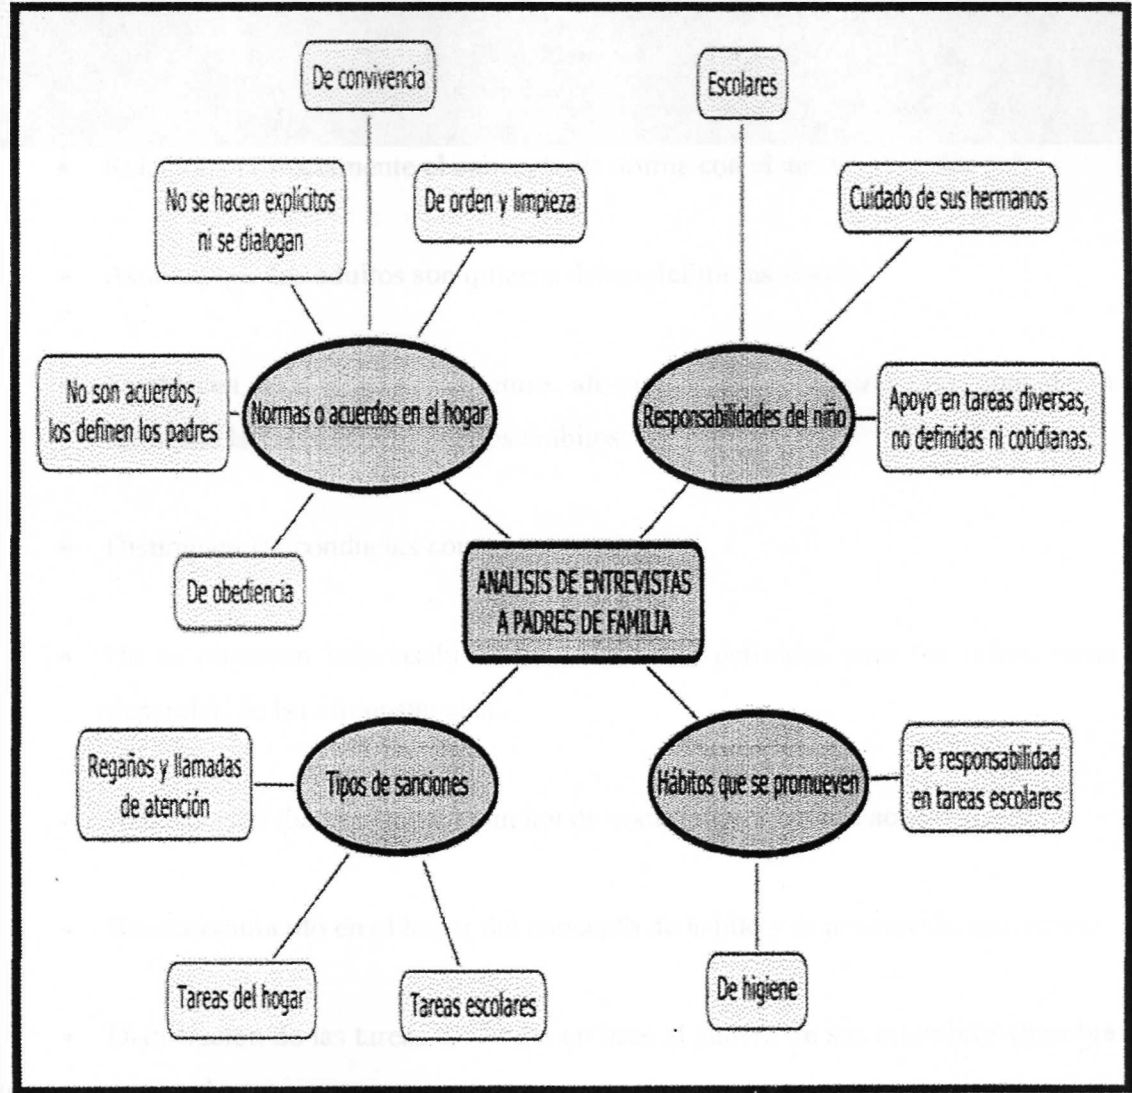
ANALISIS DE ENTREVISTAS A PADRES DE FAMILIA

Normas o acuerdos en el hogar

De convivencia

No se hacen explícitos ni se dialogan

De orden y limpieza

No son acuerdos, los definen los padres

De obediencia

Responsabilidades del niño

Escolares

Cuidado de sus hermanos

Apoyo en tareas diversas, no definidas ni cotidianas.

Tipos de sanciones

Regaños y llamadas de atención

Tareas del hogar

Tareas escolares

Hábitos que se promueven

De responsabilidad en tareas escolares

De higiene